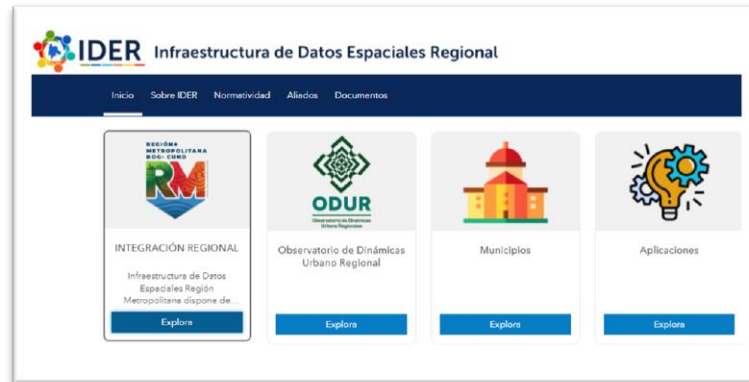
IDER Infraestructura de Datos Espaciales Regional

Inicio Sobre IDER Normatividad Aliados Documentos

REGIÓN METROPOLITANA BOG-CUND
RM

INTEGRACIÓN REGIONAL

Infraestructura de Datos Espaciales Región Metropolitana dispone de...

Explora

ODUR
Observatorio de Dinámicas Urbano Regionales

Observatorio de Dinámicas Urbano Regional

Explora

Municipios

Explora

Aplicaciones

Explora